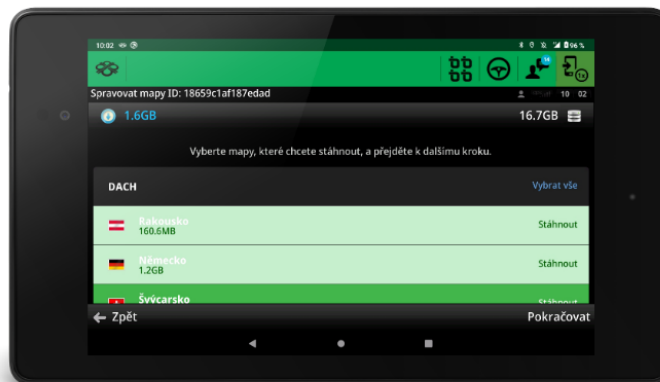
10:02 96 %

Spravovat mapy ID: 18659c1af187edad

10 02

1.6GB

16.7GB

Vyberte mapy, které chcete stáhnout, a přejděte k dalšímu kroku.

DACH

Vybrat vše

Rakousko
160.6MB

Stáhnout

Německo
1.2GB

Stáhnout

Švýcarsko

Stáhnout

← Zpět

Pokračovat